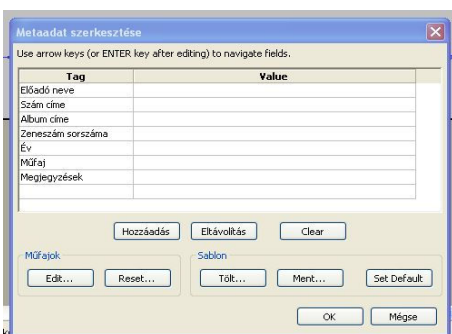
Metaadat szerkesztése

Use arrow keys (or ENTER key after editing) to navigate fields.

| Tag | Value |
|---|---|
| Előadó neve | |
| Szám címe | |
| Album címe | |
| Zeneszám sorszáma | |
| Év | |
| Műfaj | |
| Megjegyzések | |

Hozzáadás Eltávolítás Clear

Műfajok
Edit... Reset...

Sablon
Tölt... Ment... Set Default

OK Mégse